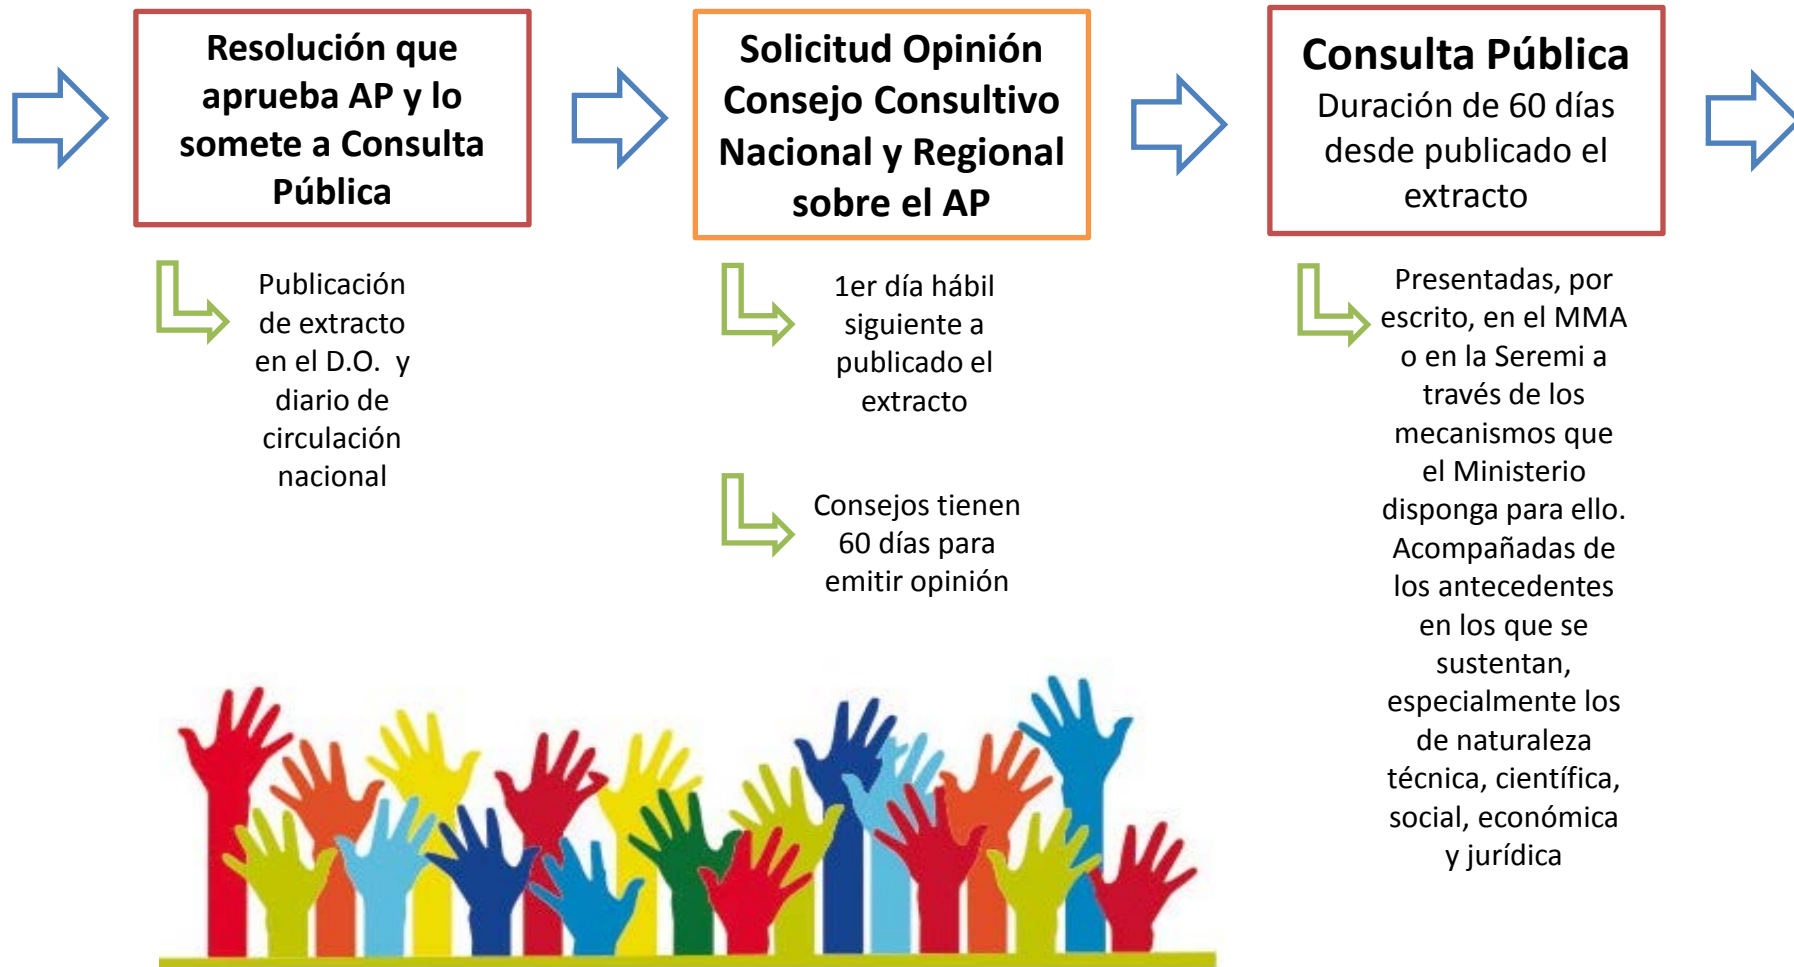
Resolución que aprueba AP y lo somete a Consulta Pública

Publicación de extracto en el D.O. y diario de circulación nacional

Solicitud Opinión Consejo Consultivo Nacional y Regional sobre el AP

1er día hábil siguiente a publicado el extracto

Consejos tienen 60 días para emitir opinión

Consulta Pública
Duración de 60 días desde publicado el extracto

Presentadas, por escrito, en el MMA o en la Seremi a través de los mecanismos que el Ministerio disponga para ello. Acompañadas de los antecedentes en los que se sustentan, especialmente los de naturaleza técnica, científica, social, económica y jurídica